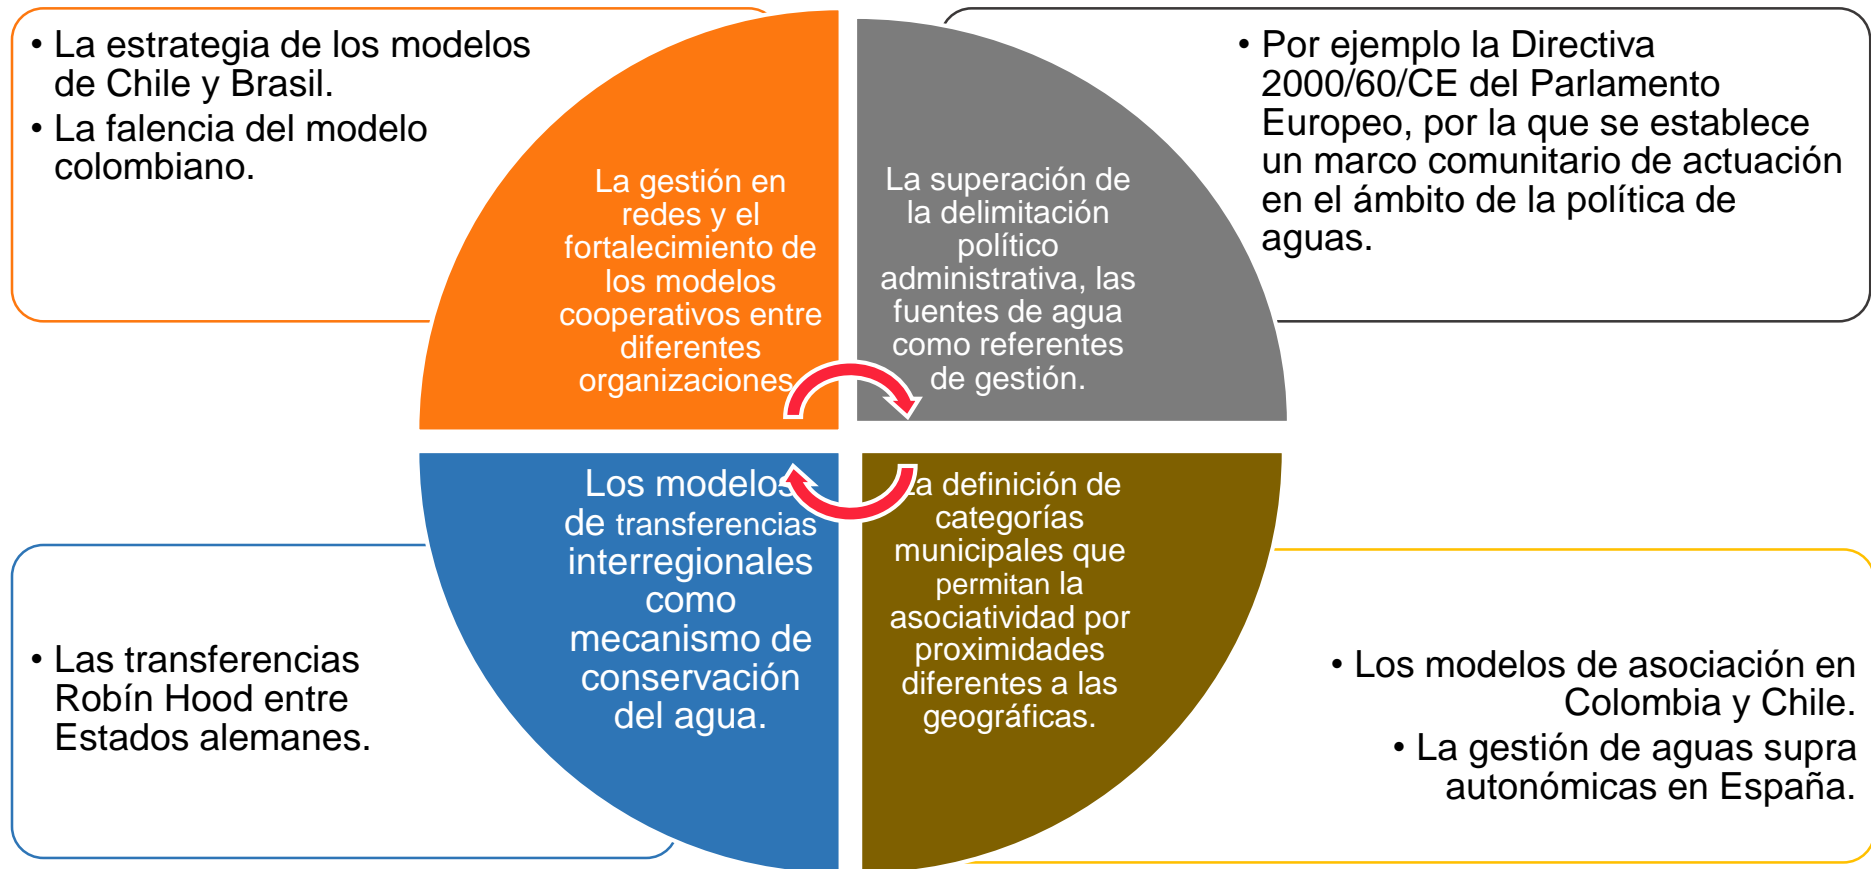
• La estrategia de los modelos de Chile y Brasil.
• La falencia del modelo colombiano.

La gestión en redes y el fortalecimiento de los modelos cooperativos entre diferentes organizaciones

La superación de la delimitación político administrativa, las fuentes de agua como referentes de gestión.

• Por ejemplo la Directiva 2000/60/CE del Parlamento Europeo, por la que se establece un marco comunitario de actuación en el ámbito de la política de aguas.

Los modelos de transferencias interregionales como mecanismo de conservación del agua.

La definición de categorías municipales que permitan la asociatividad por proximidades diferentes a las geográficas.

• Las transferencias Robín Hood entre Estados alemanes.

• Los modelos de asociación en Colombia y Chile.
• La gestión de aguas supra autonómicas en España.